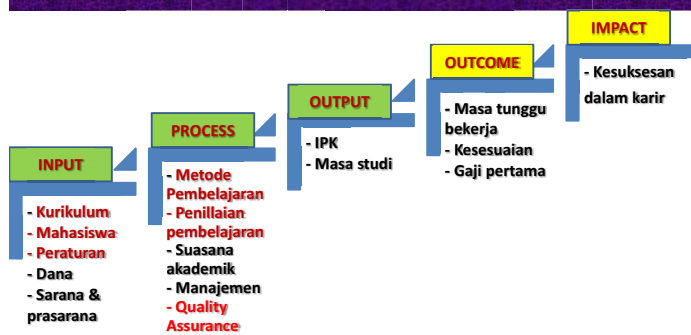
INPUT

- Kurikulum
- Mahasiswa
- Peraturan
- Dana
- Sarana & prasarana

PROCESS

- Metode Pembelajaran
- Penillaian pembelajaran
- Suasana akademik
- Manajemen
- Quality Assurance

OUTPUT

- IPK
- Masa studi

OUTCOME

- Masa tunggu bekerja
- Kesesuaian
- Gaji pertama

IMPACT

- Kesuksesan dalam karir